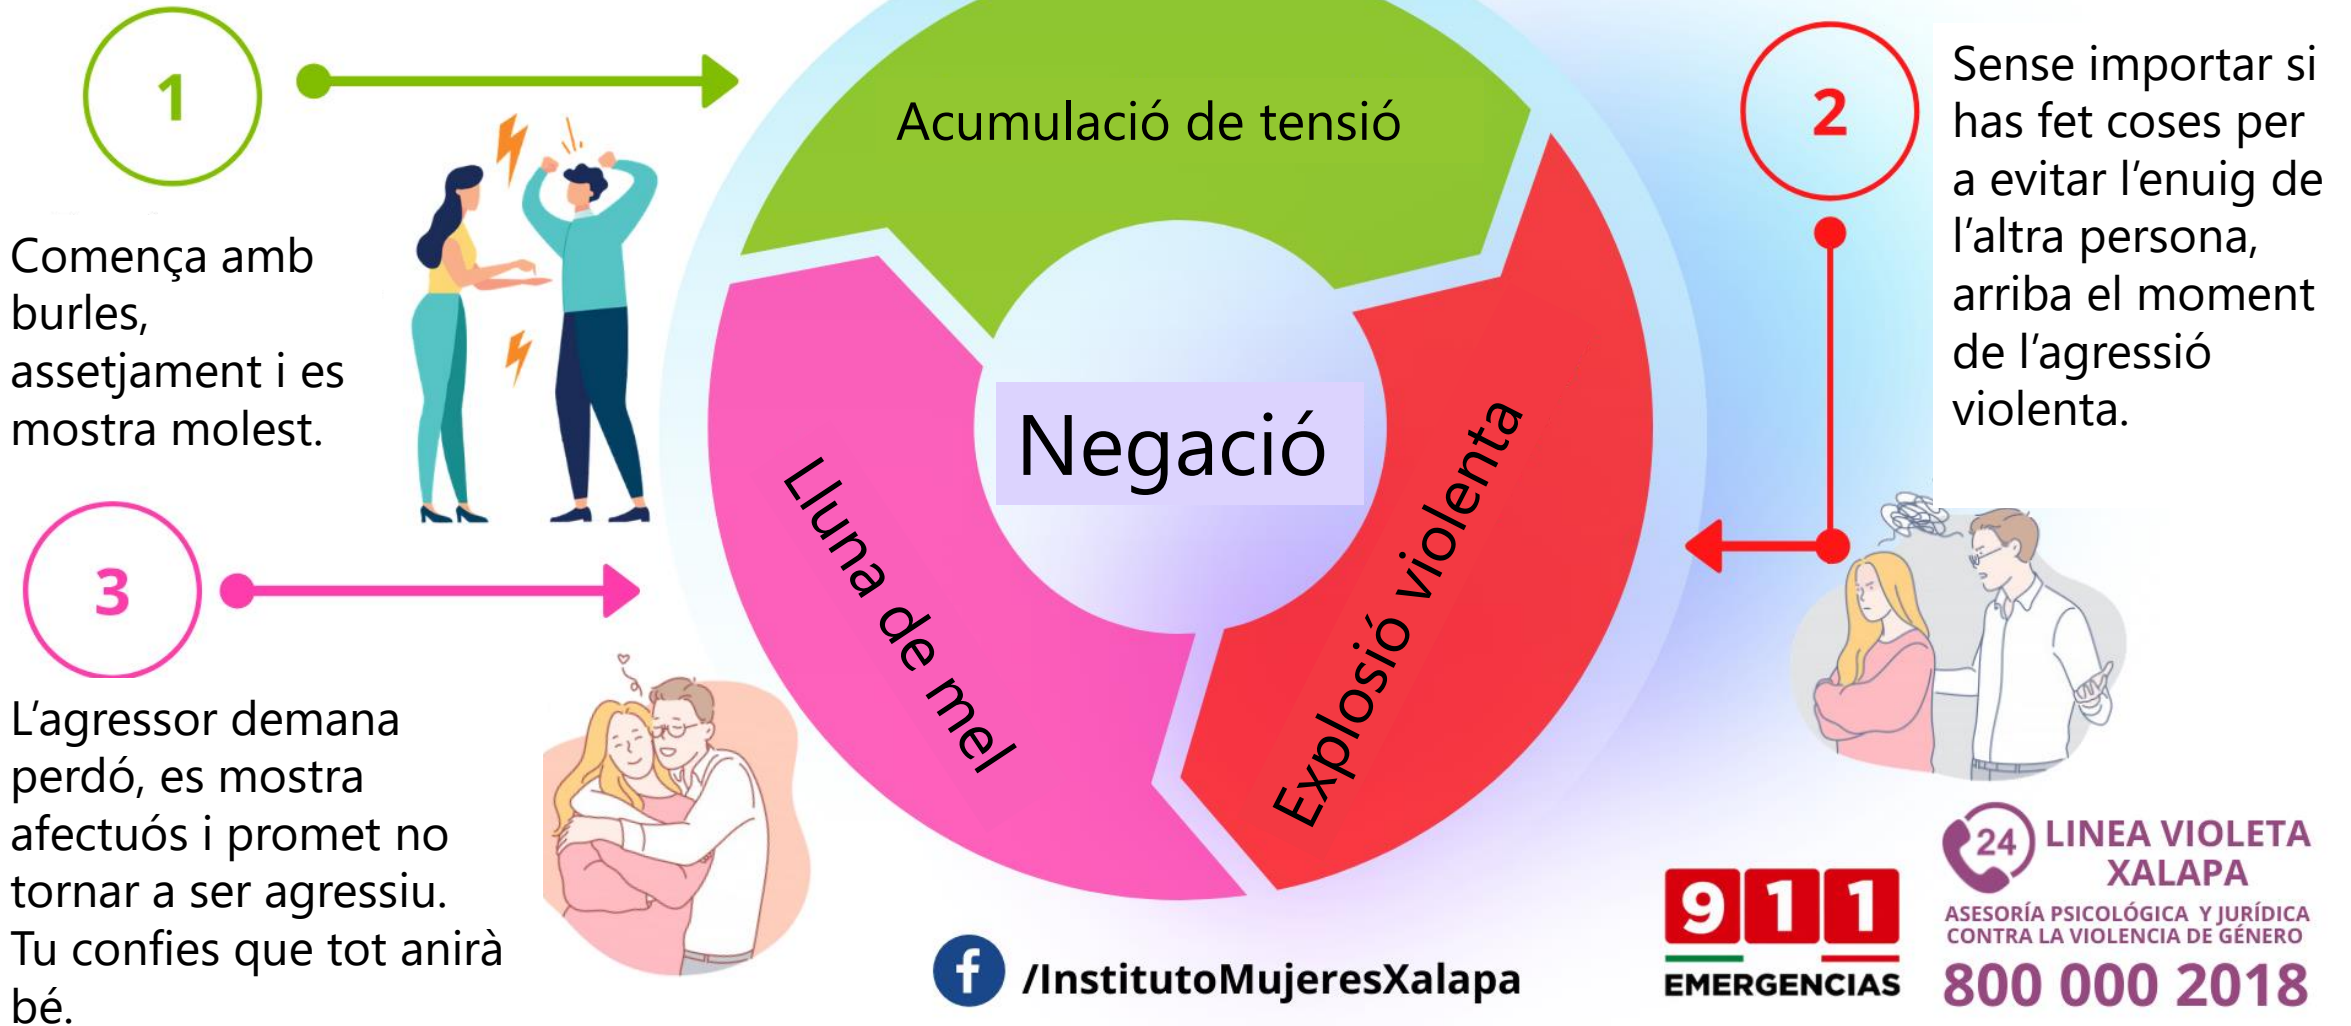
1

Comença amb burles, assetjament i es mostra molest.

Acumulació de tensió

2

Sense importar si has fet coses per a evitar l'enuig de l'altra persona, arriba el moment de l'agressió violenta.

Negació

Lluna de mel

Explosió violenta

3

L'agressor demana perdó, es mostra afectuós i promet no tornar a ser agressiu. Tu confies que tot anirà bé.

/InstitutoMujeresXalapa

911
EMERGENCIAS

24
LINEA VIOLETA XALAPA
ASESORÍA PSICOLÓGICA Y JURÍDICA CONTRA LA VIOLENCIA DE GÉNERO
800 000 2018